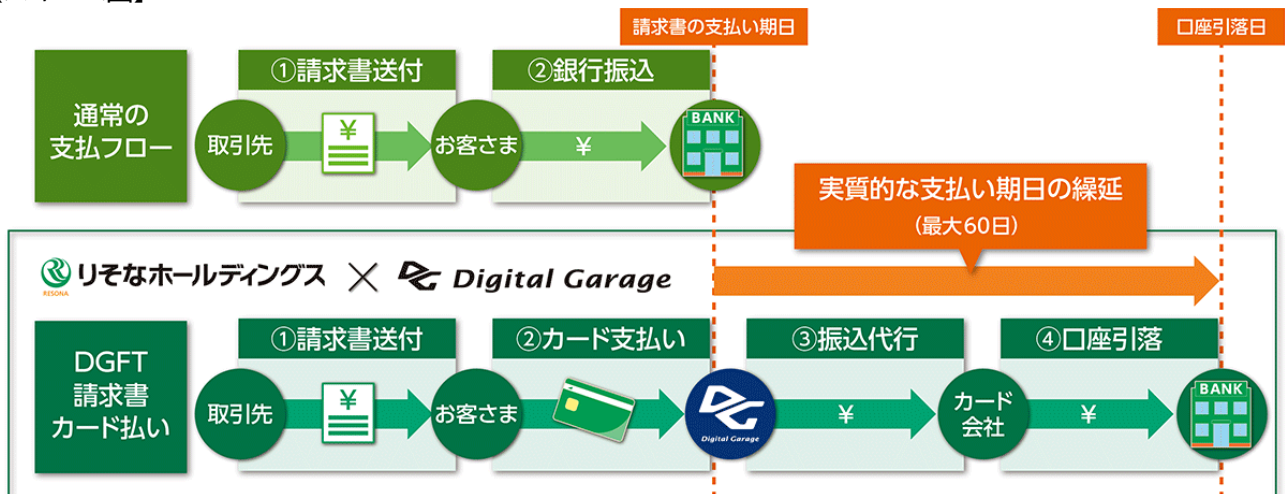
請求書の支払い期日

口座引落日

通常の支払フロー

①請求書送付

②銀行振込

取引先

¥

お客さま

¥

BANK

実質的な支払い期日の繰延
（最大60日）

RESONA りそなホールディングス × Digital Garage

DGFT 請求書 カード払い

①請求書送付

②カード支払い

③振込代行

④口座引落

取引先

¥

お客さま

Digital Garage

¥

カード会社

¥

BANK